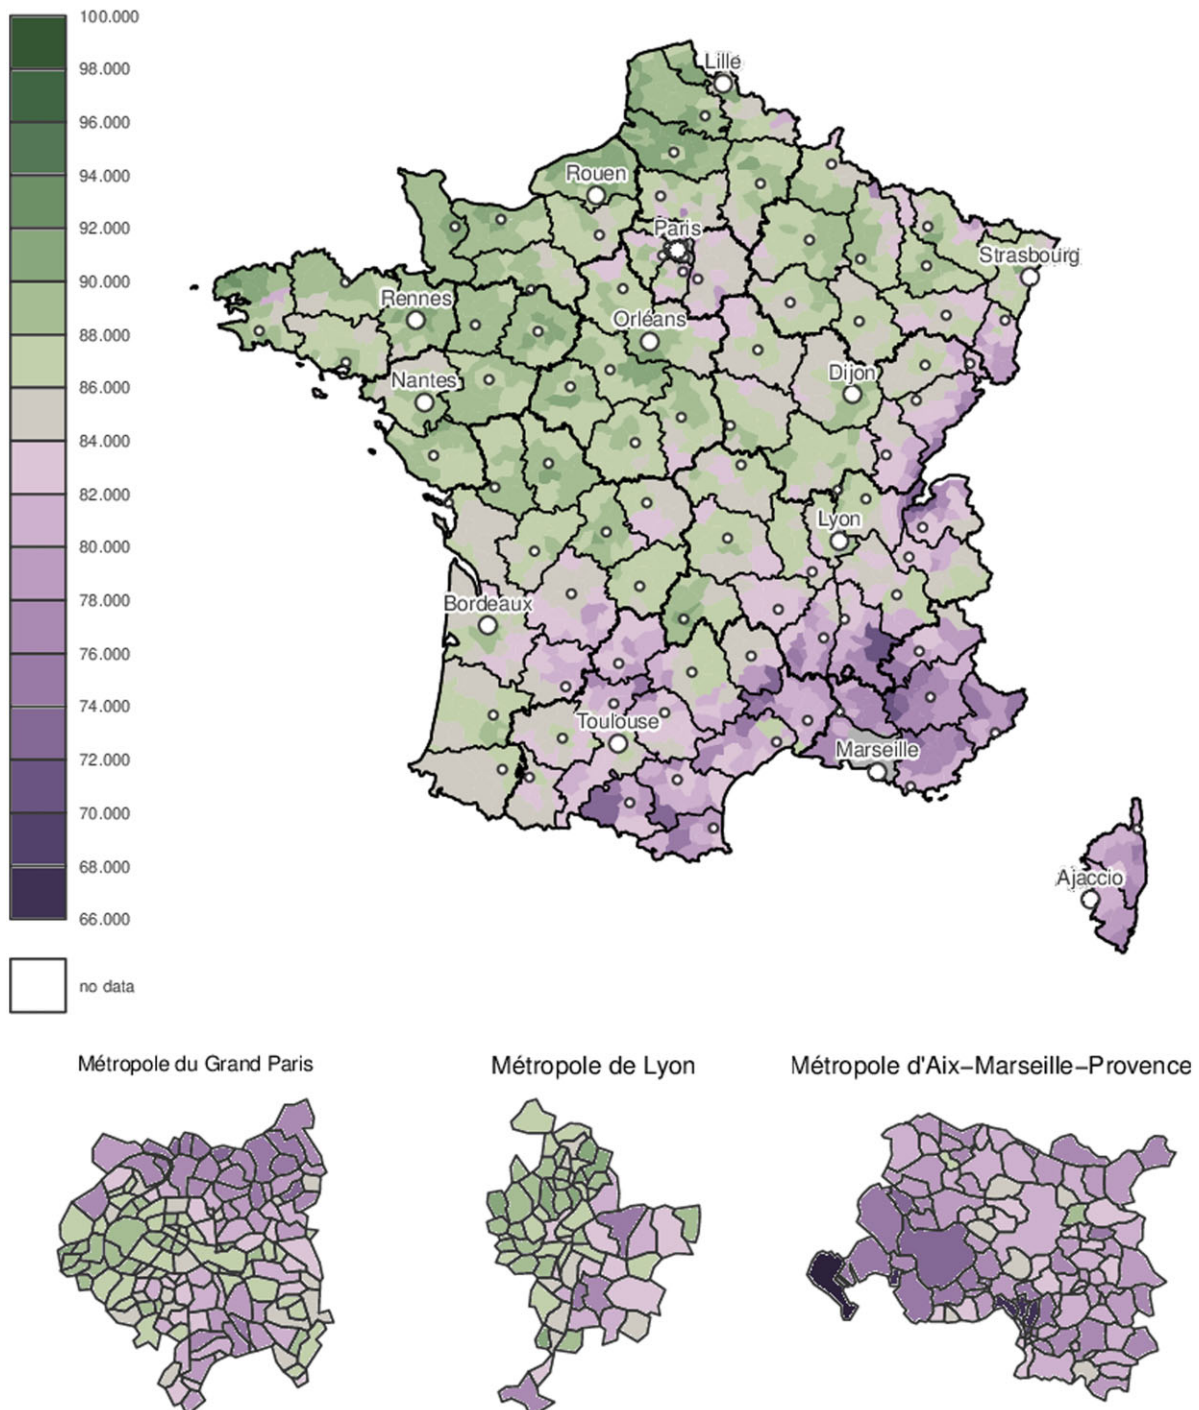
100.000
98.000
96.000
94.000
92.000
90.000
88.000
86.000
84.000
82.000
80.000
78.000
76.000
74.000
72.000
70.000
68.000
66.000

no data

Lille
Rouen
Paris
Strasbourg
Rennes
Orléans
Nantes
Dijon
Lyon
Bordeaux
Toulouse
Marseille
Ajaccio

Métropole du Grand Paris

Métropole de Lyon

Métropole d'Aix-Marseille-Provence